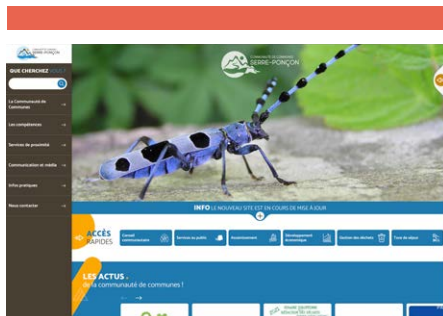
SERRE-PONÇON

QUE CHERCHEZ VOUS ?

La Communauté de Communes

Les compétences

Services de proximité

Communication et média

Infos pratiques

Nous contacter

COMMUNAUTÉ DE COMMUNES
SERRE-PONÇON

INFO LE NOUVEAU SITE EST EN COURS DE MISE À JOUR

ACCÈS RAPIDES

Conseil communautaire

Services au public

Assainissement

Développement économique

Gestion des déchets

Taxe de séjour

LES ACTUS
de la communauté de communes !